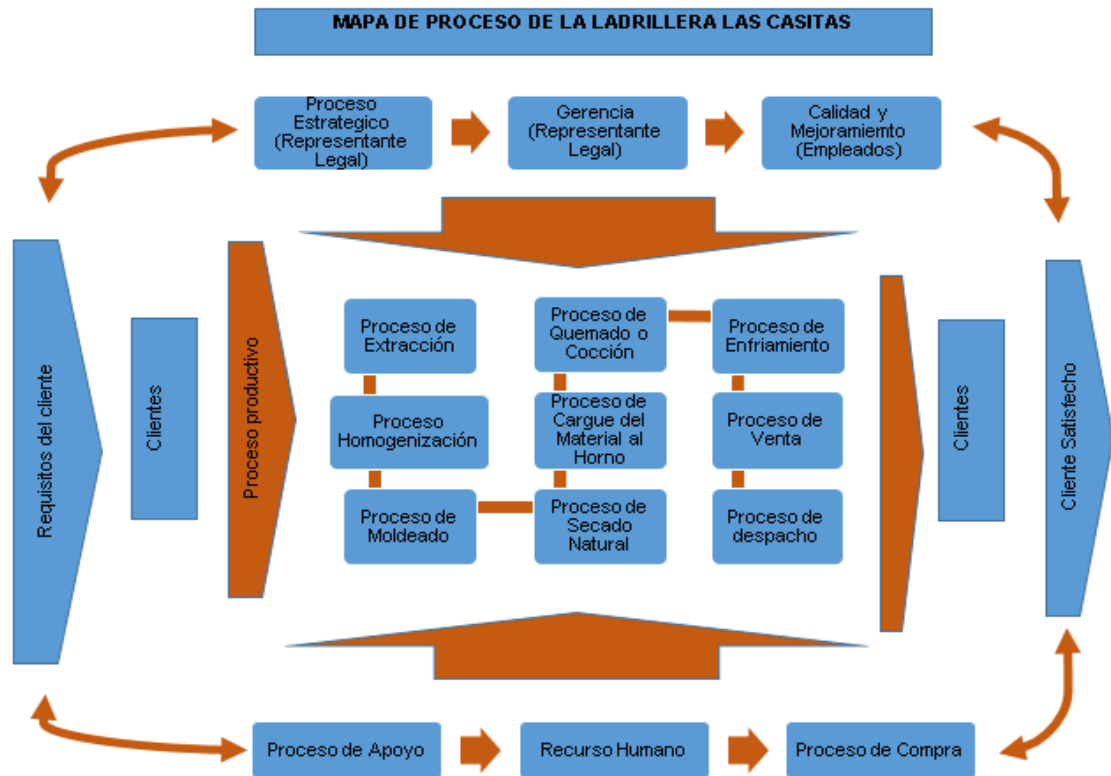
MAPA DE PROCESO DE LA LADRILLERA LAS CASITAS

Proceso Estrategico (Representante Legal)

Gerencia (Representante Legal)

Calidad y Mejoramiento (Empleados)

Requisitos del cliente

Clientes

Proceso productivo

Proceso de Extracción

Proceso Homogenización

Proceso de Moldeado

Proceso de Quemado o Cocción

Proceso de Cargue del Material al Horno

Proceso de Secado Natural

Proceso de Enfriamiento

Proceso de Venta

Proceso de despacho

Clientes

Cliente Satisfecho

Proceso de Apoyo

Recurso Humano

Proceso de Compra